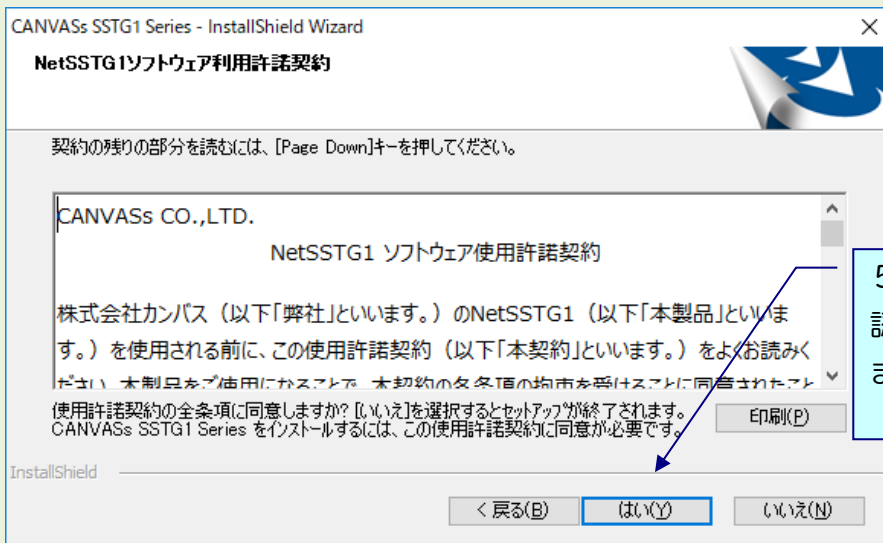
CANVASs SSTG1 Series - InstallShield Wizard

NetSSTG1ソフトウェア利用許諾契約

契約の残りの部分を読むには、[Page Down]キーを押してください。

CANVASs CO.,LTD.

NetSSTG1 ソフトウェア使用許諾契約

株式会社カンパス（以下「弊社」といいます。）のNetSSTG1（以下「本製品」といいます。）を使用される前に、この使用許諾契約（以下「本契約」といいます。）をよくお読みください。本製品をご使用になることで、本契約の各条項の拘束を受けることに同意されたこと

使用許諾契約の全条項に同意しますか? [いいえ]を選択するとセットアップが終了されます。CANVASs SSTG1 Series をインストールするには、この使用許諾契約に同意が必要です。

印刷(P)

InstallShield

< 戻る(B)

はい(Y)

いいえ(N)

5
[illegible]
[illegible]